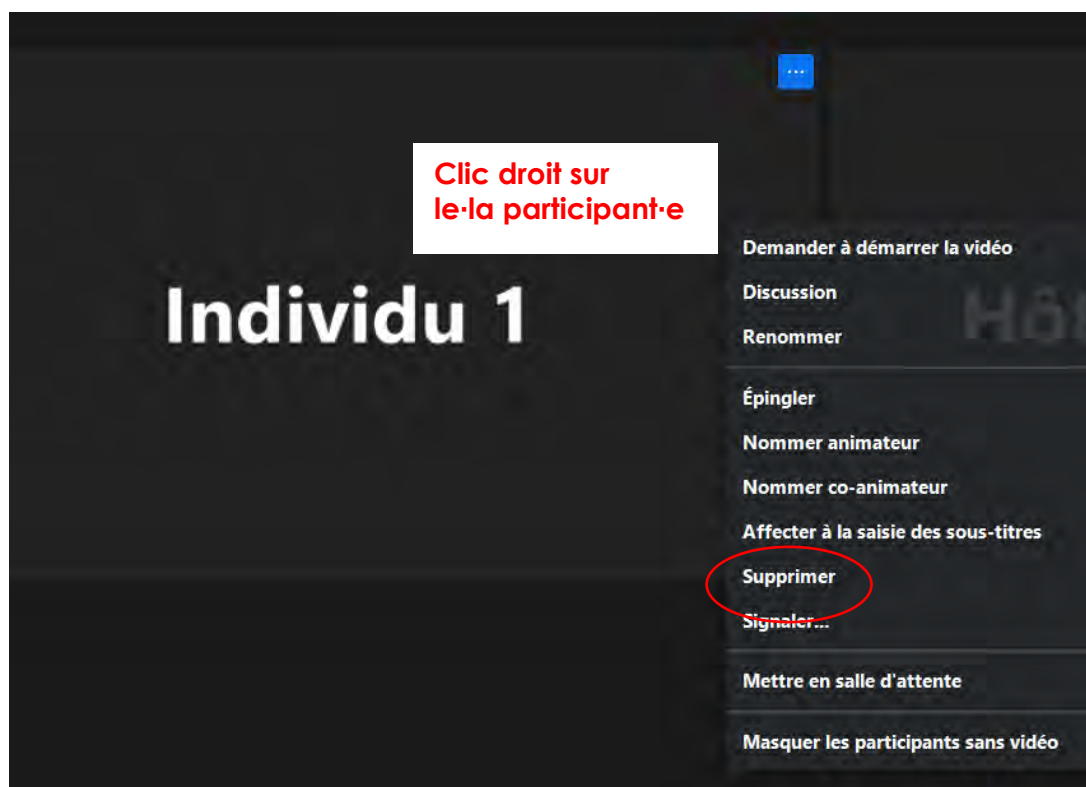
...

Clic droit sur le·la participant·e

Individu 1

Hô

Demander à démarrer la vidéo
Discussion
Renommer

Épingler
Nommer animateur
Nommer co-animateur
Affecter à la saisie des sous-titres
Supprimer
Signaler...

Mettre en salle d'attente

Masquer les participants sans vidéo